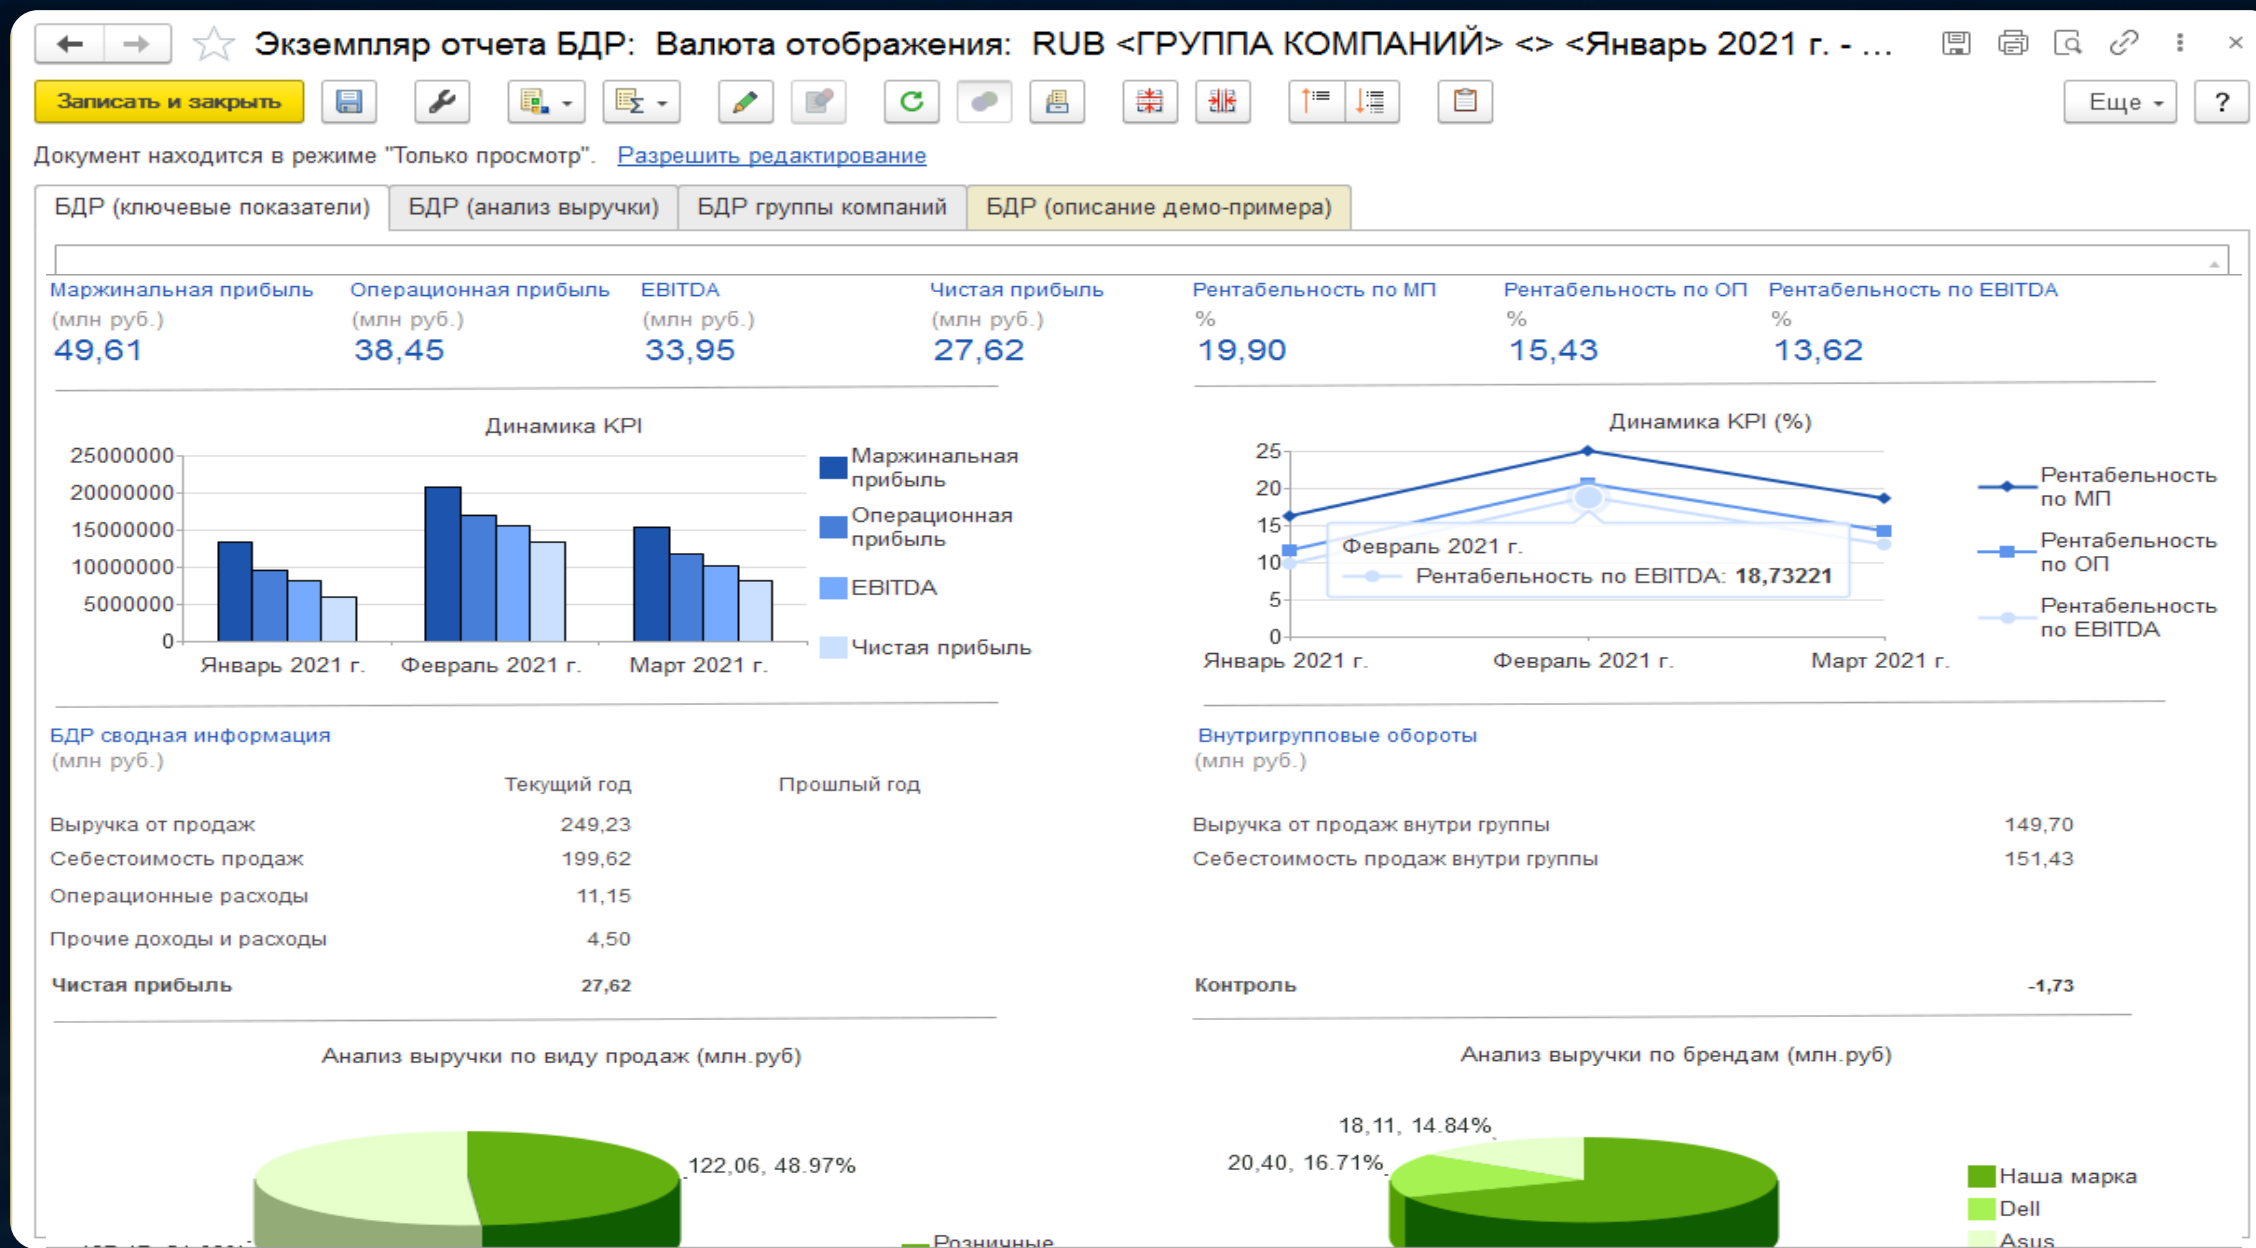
Экземпляр отчета БДР: Валюта отображения: RUB <ГРУППА КОМПАНИЙ> <> <Январь 2021 г. - ...

Записать и закрыть

Еще

?

Документ находится в режиме "Только просмотр". Разрешить редактирование

БДР (ключевые показатели) | БДР (анализ выручки) | БДР группы компаний | БДР (описание демо-примера)

Маржинальная прибыль (млн руб.) 49,61
Операционная прибыль (млн руб.) 38,45
EBITDA (млн руб.) 33,95
Чистая прибыль (млн руб.) 27,62
Рентабельность по МП % 19,90
Рентабельность по ОП % 15,43
Рентабельность по EBITDA % 13,62

Динамика KPI

25000000
20000000
15000000
10000000
5000000
0

Январь 2021 г.
Февраль 2021 г.
Март 2021 г.

Маржинальная прибыль
Операционная прибыль
EBITDA
Чистая прибыль

Динамика KPI (%)

25
20
15
10
5
0

Февраль 2021 г.
Рентабельность по EBITDA: 18,73221

Январь 2021 г.
Февраль 2021 г.
Март 2021 г.

Рентабельность по МП
Рентабельность по ОП
Рентабельность по EBITDA

БДР сводная информация
(млн руб.)

| | Текущий год | Прошлый год |
|---|---|---|
| Выручка от продаж | 249,23 | |
| Себестоимость продаж | 199,62 | |
| Операционные расходы | 11,15 | |
| Прочие доходы и расходы | 4,50 | |
| **Чистая прибыль** | **27,62** | |

Внутригрупповые обороты
(млн руб.)

| | |
|---|---|
| Выручка от продаж внутри группы | 149,70 |
| Себестоимость продаж внутри группы | 151,43 |
| **Контроль** | **-1,73** |

Анализ выручки по виду продаж (млн.руб)

122,06, 48.97%

Розничные

Анализ выручки по брендам (млн.руб)

18,11, 14.84%
20,40, 16.71%

Наша марка
Dell
Asus